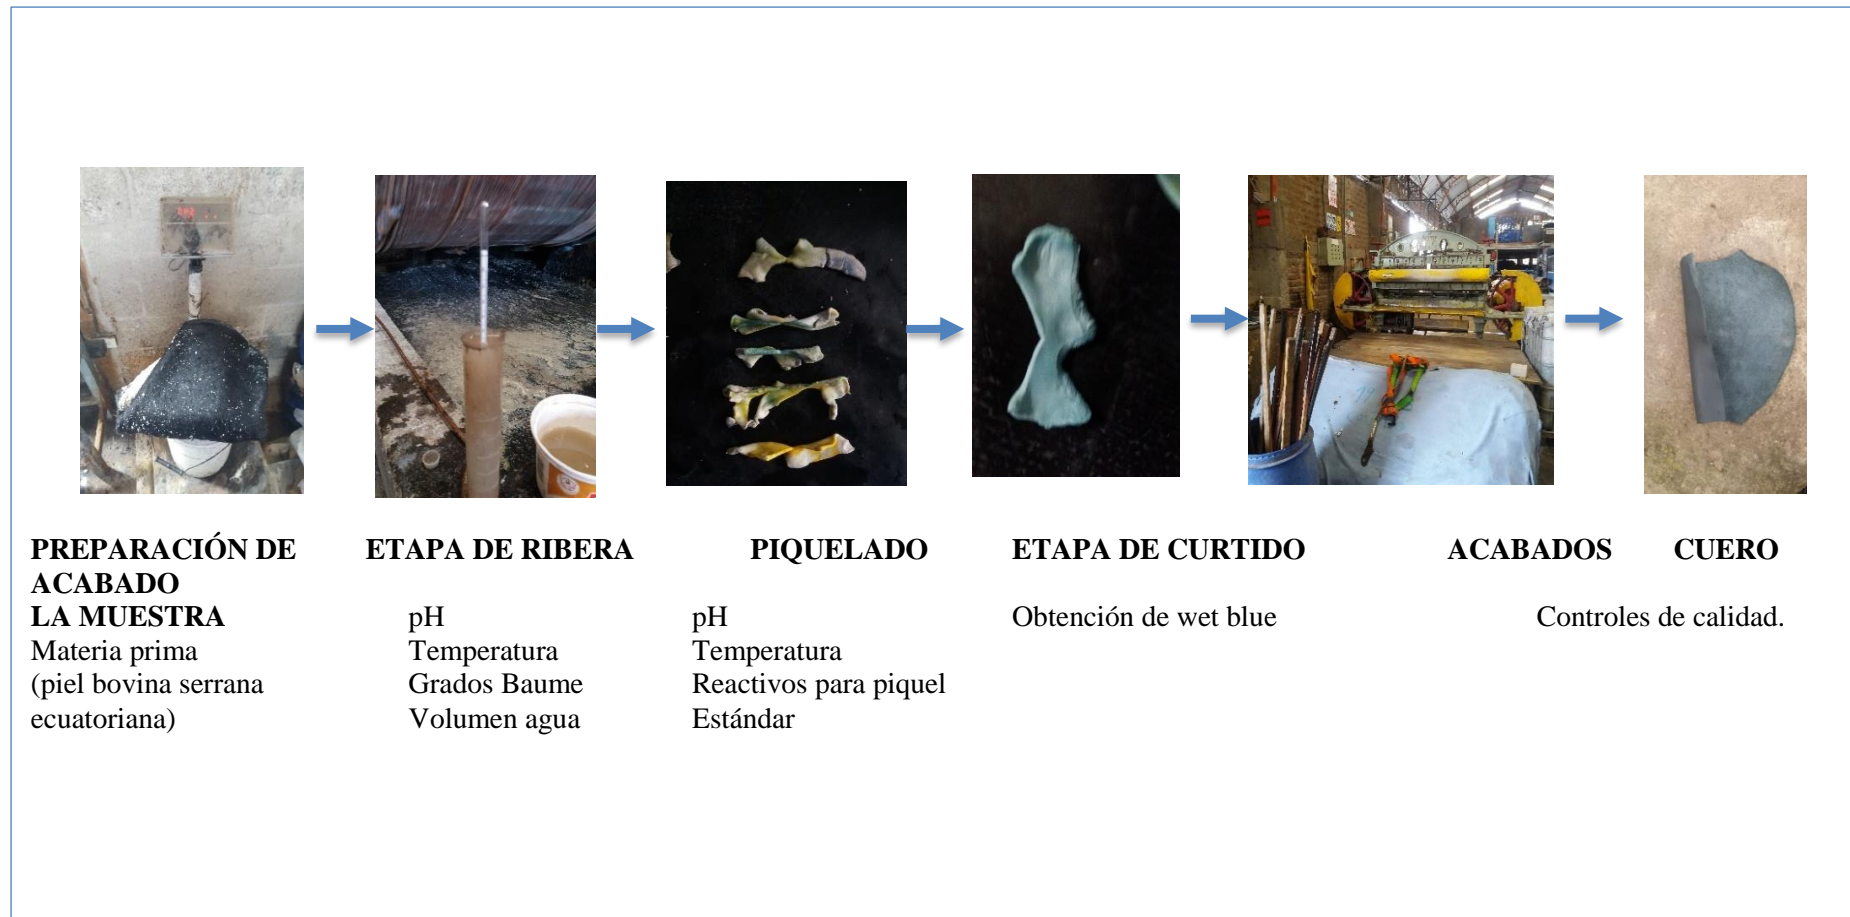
PREPARACIÓN DE ACABADO
LA MUESTRA
Materia prima
(piel bovina serrana ecuatoriana)

ETAPA DE RIBERA

pH
Temperatura
Grados Baume
Volumen agua

PIQUELADO

pH
Temperatura
Reactivos para piquel
Estándar

ETAPA DE CURTIDO

Obtención de wet blue

ACABADOS

CUERO

Controles de calidad.